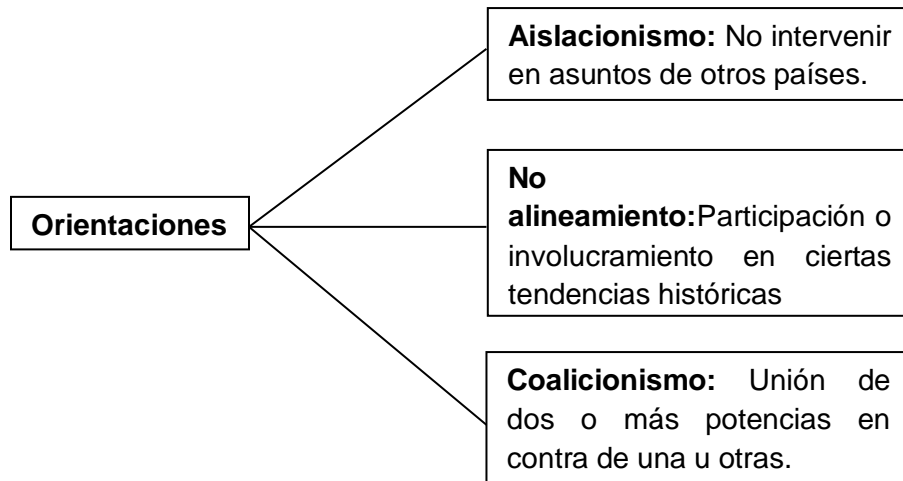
Orientaciones

Aislacionismo: No intervenir en asuntos de otros países.

No alineamiento:Participación o involucramiento en ciertas tendencias históricas

Coalicionismo: Unión de dos o más potencias en contra de una u otras.